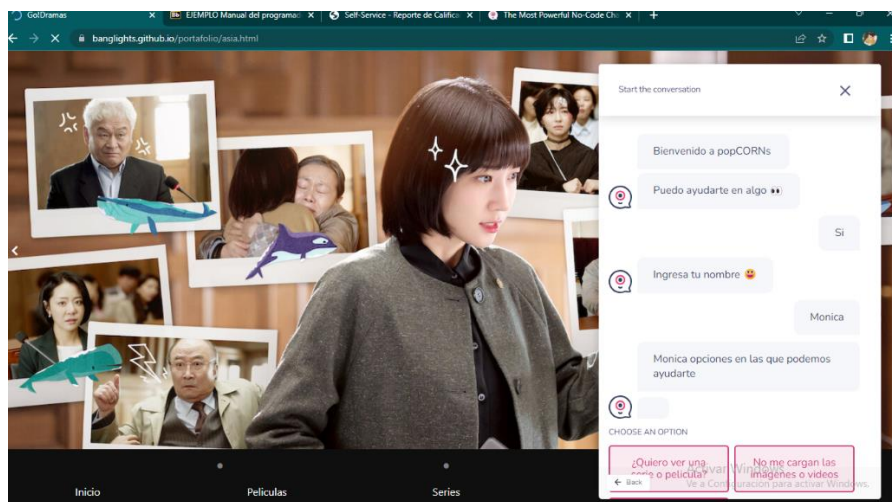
GolDramas × EJEMPLO Manual del programad × Self-Service - Reporte de Califica × The Most Powerful No-Code Cha × +

banglights.github.io/portafolio/asia.html

Start the conversation

Bienvenido a popCORNs

Puedo ayudarte en algo 👀

Si

Ingresa tu nombre 😃

Monica

Monica opciones en las que podemos ayudarte

CHOOSE AN OPTION

¿Quiero ver una serie o pelicula?

No me cargan las imagenes o videos

Activar Windows
Ve a Configuración para activar Windows.

Back

Inicio

Peliculas

Series